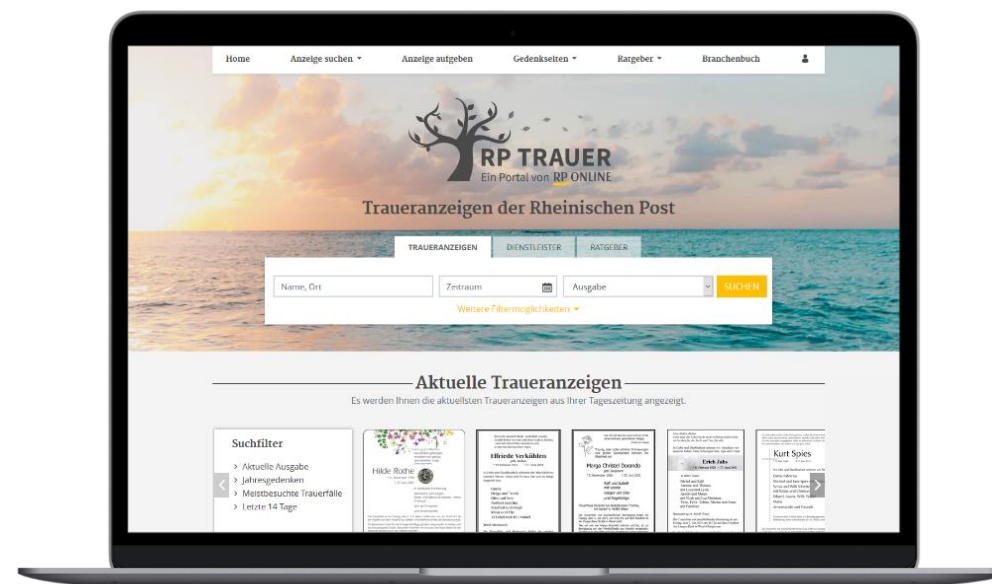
Home Anzeige suchen Anzeige aufgeben Gedenkseiten Ratgeber Branchenbuch

RP TRAUER
Ein Portal von RP ONLINE

Traueranzeigen der Rheinischen Post

TRAUERANZEIGEN DIENSTLEISTER RATGEBER

Name, Ort Zeitraum Ausgabe SUCHEN

Weitere Filtermöglichkeiten

Aktuelle Traueranzeigen
Es werden Ihnen die aktuellsten Traueranzeigen aus Ihrer Tageszeitung angezeigt.

Suchfilter
> Aktuelle Ausgabe
> Jahresgedenken
> Meistbesuchte Trauerfälle
> Letzte 14 Tage

Hilde Rothe

Elfriede Verkühlen

Helga Christel Dorando

Erich Jahn

Kurt Spies